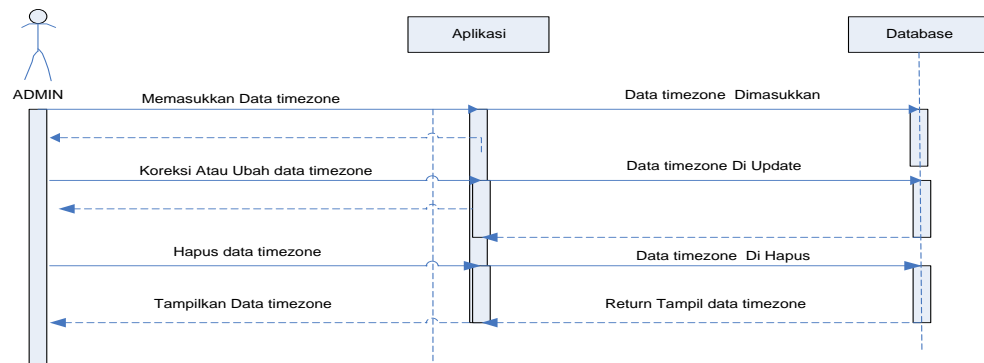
Aplikasi

Database

ADMIN

Memasukkan Data timezone

Data timezone Dimasukkan

Koreksi Atau Ubah data timezone

Data timezone Di Update

Hapus data timezone

Data timezone Di Hapus

Tampilkan Data timezone

Return Tampil data timezone